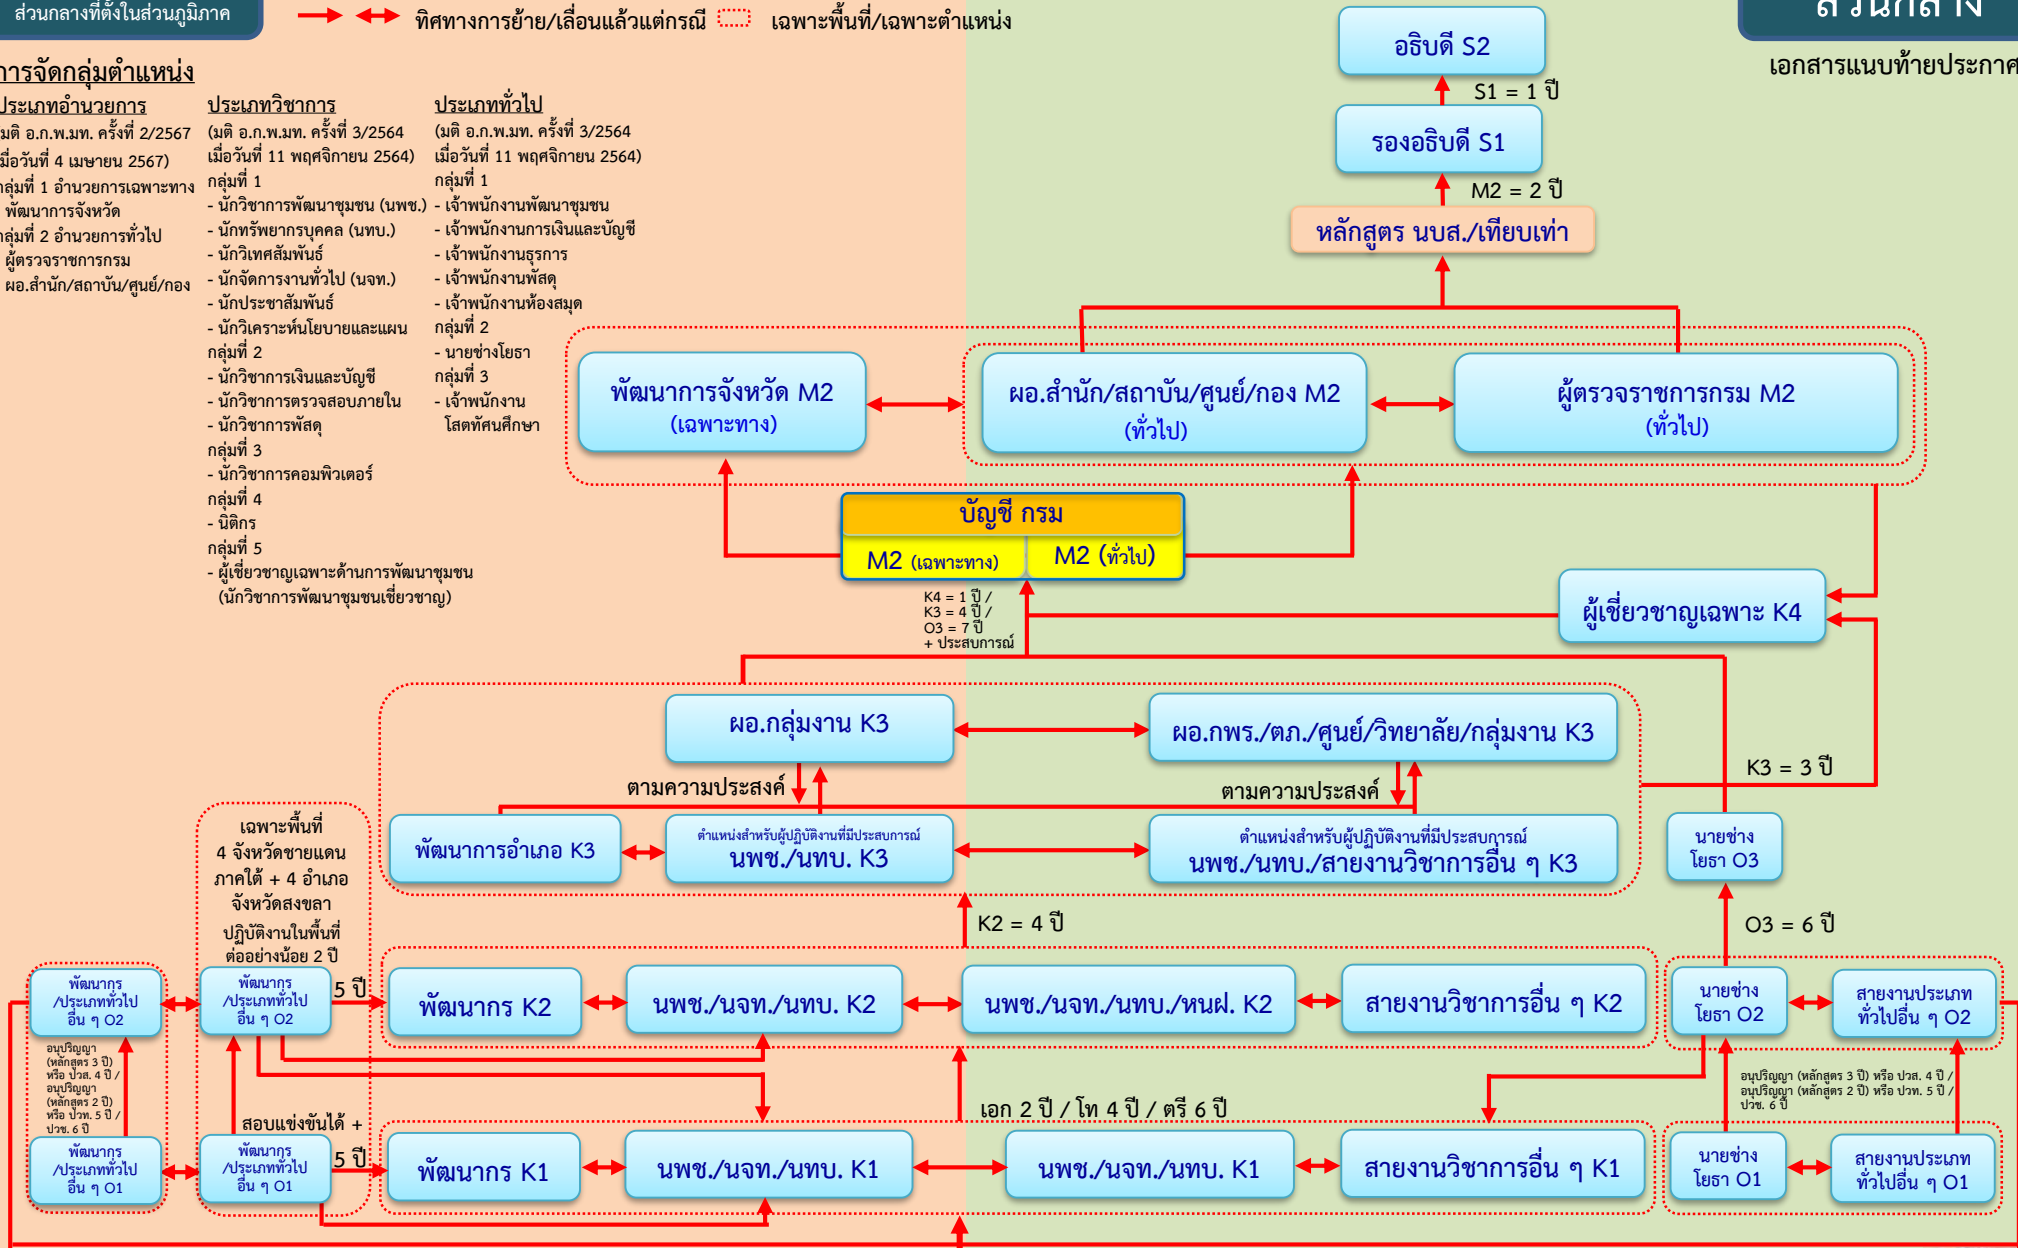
ส่วนกลางที่ตั้งในส่วนภูมิภาค

ทิศทางการย้าย/เลื่อนแล้วแต่กรณี เฉพาะพื้นที่/เฉพาะตำแหน่ง

ส่วนกลาง

เอกสารแนบท้ายประกาศ

การจัดกลุ่มตำแหน่ง

ประเภทอำนวยการ
มติ อ.ก.พ.มท. ครั้งที่ 2/2567
เมื่อวันที่ 4 เมษายน 2567)
กลุ่มที่ 1 อำนวยการเฉพาะทาง
- พัฒนาการจังหวัด
กลุ่มที่ 2 อำนวยการทั่วไป
- ผู้ตรวจราชการกรม
- ผอ.สำนัก/สถาบัน/ศูนย์/กอง

ประเภทวิชาการ
(มติ อ.ก.พ.มท. ครั้งที่ 3/2564
เมื่อวันที่ 11 พฤศจิกายน 2564)
กลุ่มที่ 1
- นักวิชาการพัฒนาชุมชน (นพช.)
- นักทรัพยากรบุคคล (นทบ.)
- นักวิเทศสัมพันธ์
- นักจัดการงานทั่วไป (นจท.)
- นักประชาสัมพันธ์
- นักวิเคราะห์นโยบายและแผน
กลุ่มที่ 2
- นักวิชาการเงินและบัญชี
- นักวิชาการตรวจสอบภายใน
- นักวิชาการพัสดุ
กลุ่มที่ 3
- นักวิชาการคอมพิวเตอร์
กลุ่มที่ 4
- นิติกร
กลุ่มที่ 5
- ผู้เชี่ยวชาญเฉพาะด้านการพัฒนาชุมชน (นักวิชาการพัฒนาชุมชนเชี่ยวชาญ)

ประเภททั่วไป
(มติ อ.ก.พ.มท. ครั้งที่ 3/2564
เมื่อวันที่ 11 พฤศจิกายน 2564)
กลุ่มที่ 1
- เจ้าพนักงานพัฒนาชุมชน
- เจ้าพนักงานการเงินและบัญชี
- เจ้าพนักงานธุรการ
- เจ้าพนักงานพัสดุ
- เจ้าพนักงานห้องสมุด
กลุ่มที่ 2
- นายช่างโยธา
กลุ่มที่ 3
- เจ้าพนักงานโสตทัศนศึกษา

อธิบดี S2
S1 = 1 ปี
รองอธิบดี S1
M2 = 2 ปี
หลักสูตร นบส./เทียบเท่า

พัฒนาการจังหวัด M2 (เฉพาะทาง)
ผอ.สำนัก/สถาบัน/ศูนย์/กอง M2 (ทั่วไป)
ผู้ตรวจราชการกรม M2 (ทั่วไป)

บัญชี กรม
M2 (เฉพาะทาง) M2 (ทั่วไป)

K4 = 1 ปี /
K3 = 4 ปี /
O3 = 7 ปี
+ ประสบการณ์

ผู้เชี่ยวชาญเฉพาะ K4

ผอ.กลุ่มงาน K3
ผอ.กพร./ตภ./ศูนย์/วิทยาลัย/กลุ่มงาน K3
ตามความประสงค์
ตามความประสงค์
K3 = 3 ปี

เฉพาะพื้นที่
4 จังหวัดชายแดนภาคใต้ + 4 อำเภอ จังหวัดสงขลา
ปฏิบัติงานในพื้นที่ต่ออย่างน้อย 2 ปี

พัฒนาการอำเภอ K3
ตำแหน่งสำหรับผู้ปฏิบัติงานที่มีประสบการณ์ นพช./นทบ. K3
ตำแหน่งสำหรับผู้ปฏิบัติงานที่มีประสบการณ์ นพช./นทบ./สายงานวิชาการอื่น ๆ K3
นายช่างโยธา O3

K2 = 4 ปี
O3 = 6 ปี

พัฒนากร /ประเภททั่วไป อื่น ๆ O2
พัฒนากร /ประเภททั่วไป อื่น ๆ O2
5 ปี
พัฒนากร K2
นพช./นจท./นทบ. K2
นพช./นจท./นทบ./หนฝ. K2
สายงานวิชาการอื่น ๆ K2
นายช่างโยธา O2
สายงานประเภททั่วไปอื่น ๆ O2

อนุปริญญา (หลักสูตร 3 ปี) หรือ ปวส. 4 ปี / อนุปริญญา (หลักสูตร 2 ปี) หรือ ปวท. 5 ปี / ปวช. 6 ปี

สอบแข่งขันได้ +
เอก 2 ปี / โท 4 ปี / ตรี 6 ปี

อนุปริญญา (หลักสูตร 3 ปี) หรือ ปวส. 4 ปี / อนุปริญญา (หลักสูตร 2 ปี) หรือ ปวท. 5 ปี / ปวช. 6 ปี

พัฒนากร /ประเภททั่วไป อื่น ๆ O1
พัฒนากร /ประเภททั่วไป อื่น ๆ O1
5 ปี
พัฒนากร K1
นพช./นจท./นทบ. K1
นพช./นจท./นทบ. K1
สายงานวิชาการอื่น ๆ K1
นายช่างโยธา O1
สายงานประเภททั่วไปอื่น ๆ O1